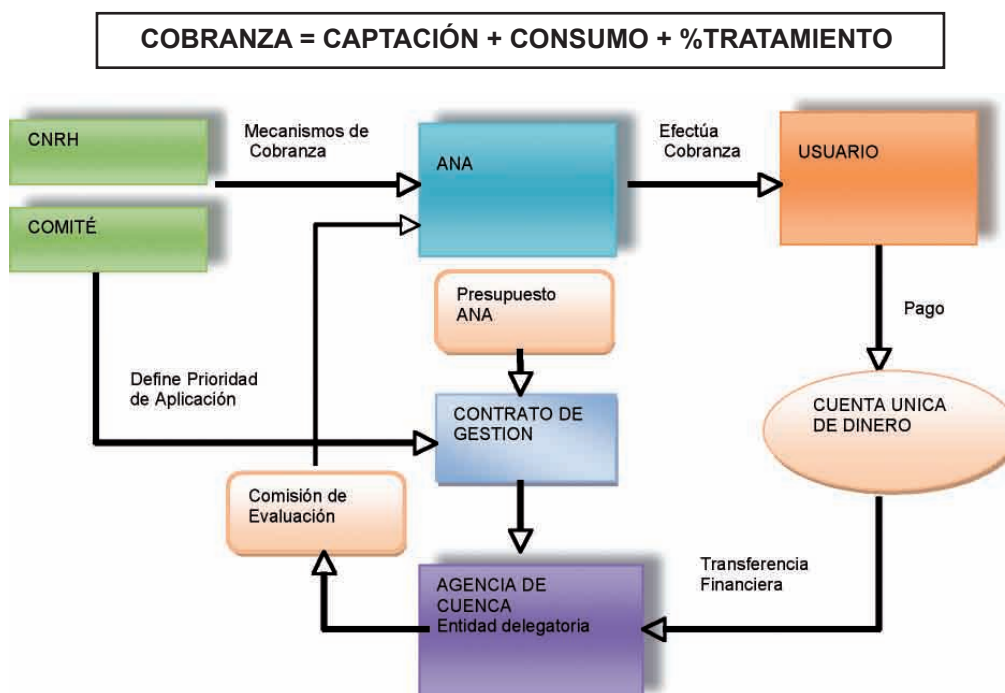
COBRANZA = CAPTACIÓN + CONSUMO + %TRATAMIENTO

CNRH

COMITÉ

Mecanismos de Cobranza

ANA

Efectúa Cobranza

USUARIO

Presupuesto ANA

Pago

Define Prioridad de Aplicación

CONTRATO DE GESTION

CUENTA UNICA DE DINERO

Comisión de Evaluación

Transferencia Financiera

AGENCIA DE CUENCA Entidad delegatoria